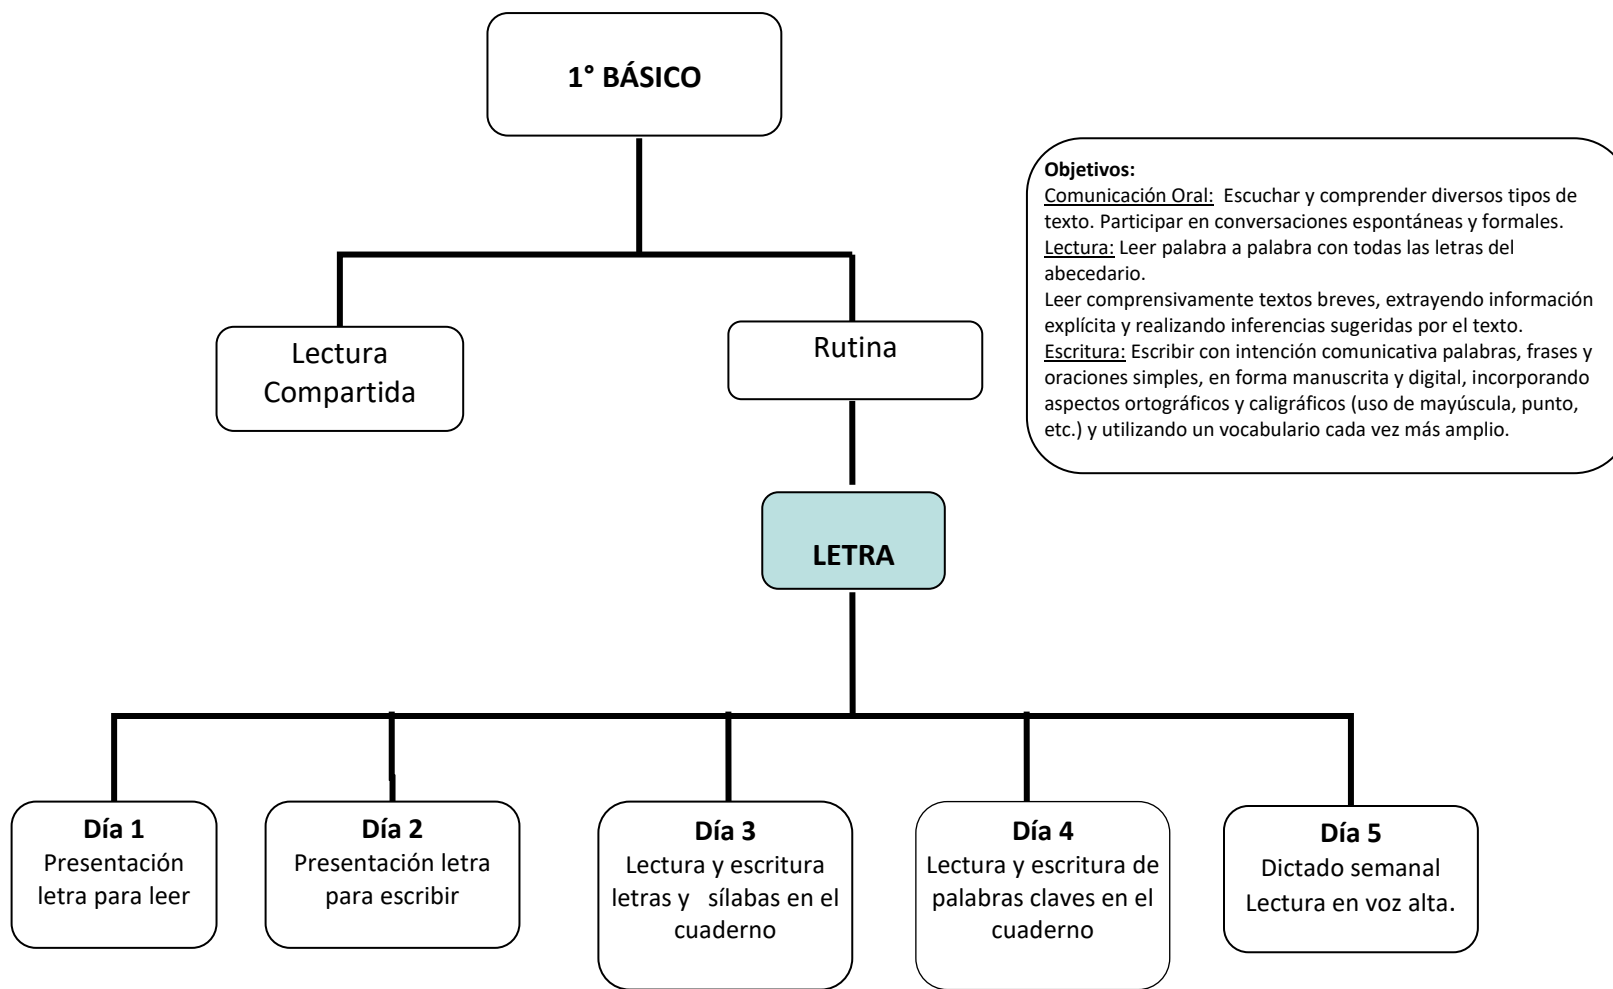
1° BÁSICO

Objetivos:
Comunicación Oral: Escuchar y comprender diversos tipos de texto. Participar en conversaciones espontáneas y formales.
Lectura: Leer palabra a palabra con todas las letras del abecedario.
Leer comprensivamente textos breves, extrayendo información explícita y realizando inferencias sugeridas por el texto.
Escritura: Escribir con intención comunicativa palabras, frases y oraciones simples, en forma manuscrita y digital, incorporando aspectos ortográficos y caligráficos (uso de mayúscula, punto, etc.) y utilizando un vocabulario cada vez más amplio.

Lectura Compartida

Rutina

LETRA

Día 1
Presentación letra para leer

Día 2
Presentación letra para escribir

Día 3
Lectura y escritura letras y sílabas en el cuaderno

Día 4
Lectura y escritura de palabras claves en el cuaderno

Día 5
Dictado semanal
Lectura en voz alta.